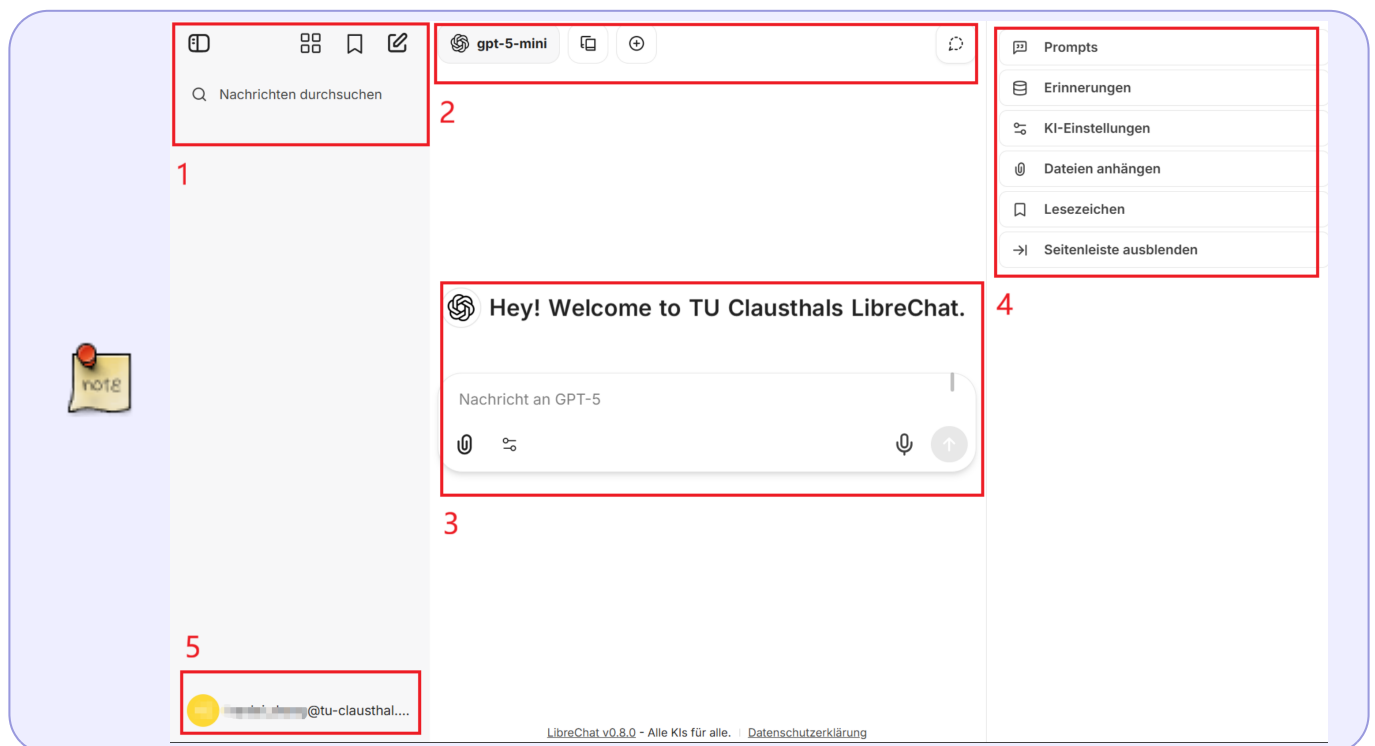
note

Nachrichten durchsuchen

1

gpt-5-mini

2

Prompts

Erinnerungen

KI-Einstellungen

Dateien anhängen

Lesezeichen

Seitenleiste ausblenden

4

Hey! Welcome to TU Clausthals LibreChat.

Nachricht an GPT-5

3

5

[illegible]@tu-clausthal....

LibreChat v0.8.0 - Alle KIs für alle. | Datenschutzerklärung